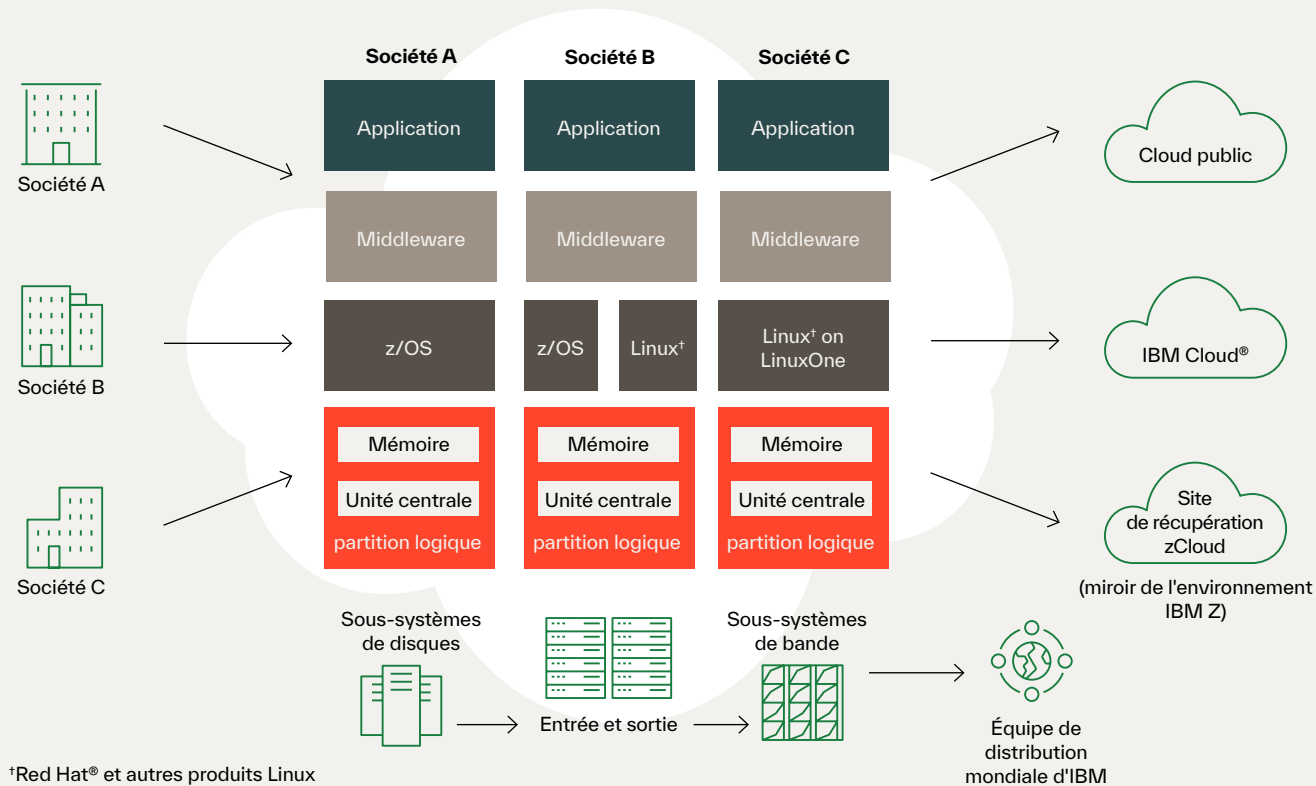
Société A

Société B

Société C

Société A

Société B

Société C

Application

Application

Application

Middleware

Middleware

Middleware

z/OS

z/OS

Linux†

Linux† on LinuxOne

Mémoire

Unité centrale

partition logique

Mémoire

Unité centrale

partition logique

Mémoire

Unité centrale

partition logique

Cloud public

IBM Cloud®

Site de récupération zCloud

(miroir de l'environnement IBM Z)

Sous-systèmes de disques

Sous-systèmes de bande

Entrée et sortie

Équipe de distribution mondiale d'IBM

†Red Hat® et autres produits Linux